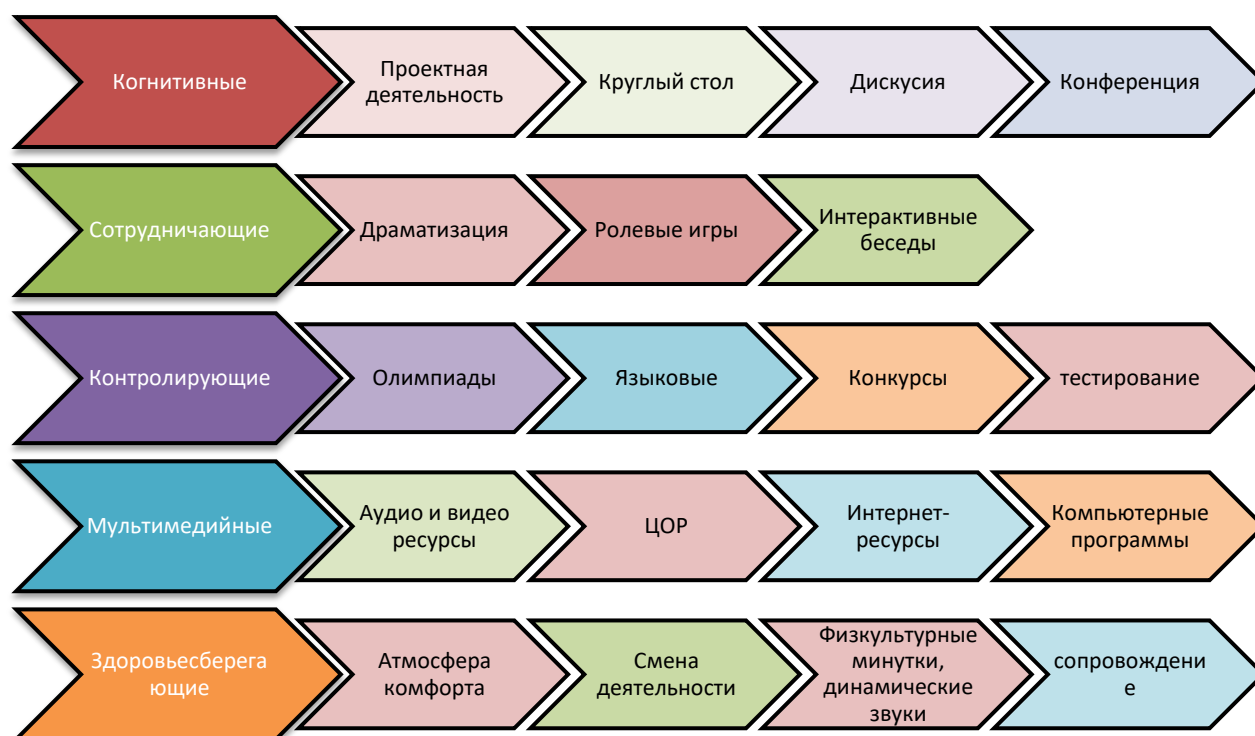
Когнитивные
Проектная деятельность
Круглый стол
Дискусия
Конференция

Сотрудничающие
Драматизация
Ролевые игры
Интерактивные беседы

Контролирующие
Олимпиады
Языковые
Конкурсы
тестирование

Мультимедийные
Аудио и видео ресурсы
ЦОР
Интернет-ресурсы
Компьютерные программы

Здоровьесберегающие
Атмосфера комфорта
Смена деятельности
Физкультурные минутки, динамические звуки
сопровождение